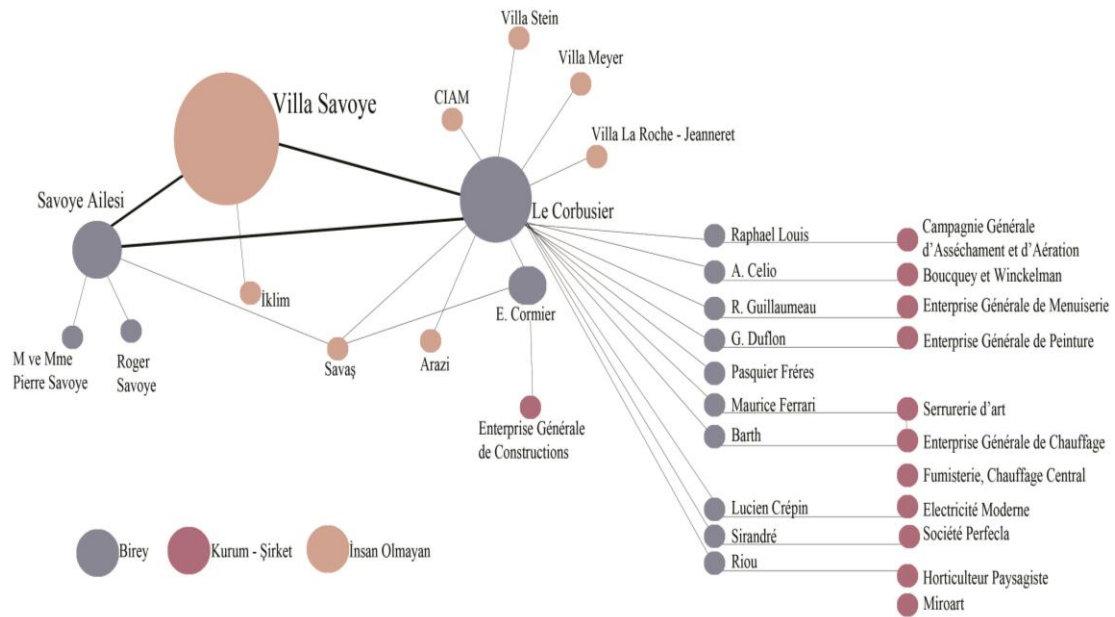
Villa Stein

Villa Meyer

CIAM

Villa Savoye

Villa La Roche - Jeanneret

Savoye Ailesi

Le Corbusier

Raphael Louis

Campagnie Générale d'Asséchament et d'Aération

A. Celio

Boucquey et Winckelman

İklim

E. Cormier

R. Guillaumeau

Enterprise Générale de Menuiserie

G. Duflon

Enterprise Générale de Peinture

M ve Mme Pierre Savoye

Roger Savoye

Savaş

Arazi

Pasquier Fréres

Maurice Ferrari

Serrurerie d'art

Enterprise Générale de Constructions

Barth

Enterprise Générale de Chauffage

Fumisterie, Chauffage Central

Lucien Crépin

Electricité Moderne

Sirandré

Société Perfecla

Riou

Birey

Kurum - Şirket

İnsan Olmayan

Horticulteur Paysagiste

Miroart